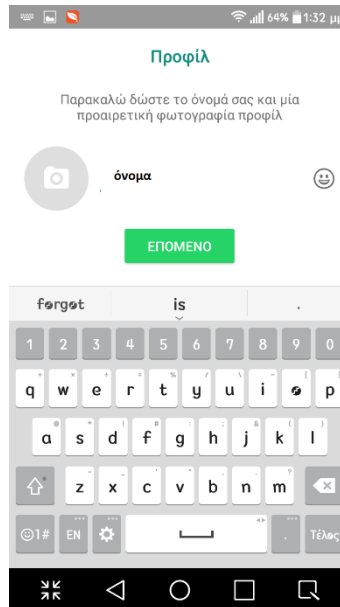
64% 1:32 μμ

Προφίλ

Παρακαλώ δώστε το όνομά σας και μία προαιρετική φωτογραφία προφίλ

όνομα

ΕΠΟΜΕΝΟ

forgot is .

1 2 3 4 5 6 7 8 9 0

q w e r t y u i o p

a s d f g h j k l

z x c v b n m

☺1# EN , . Τέλος